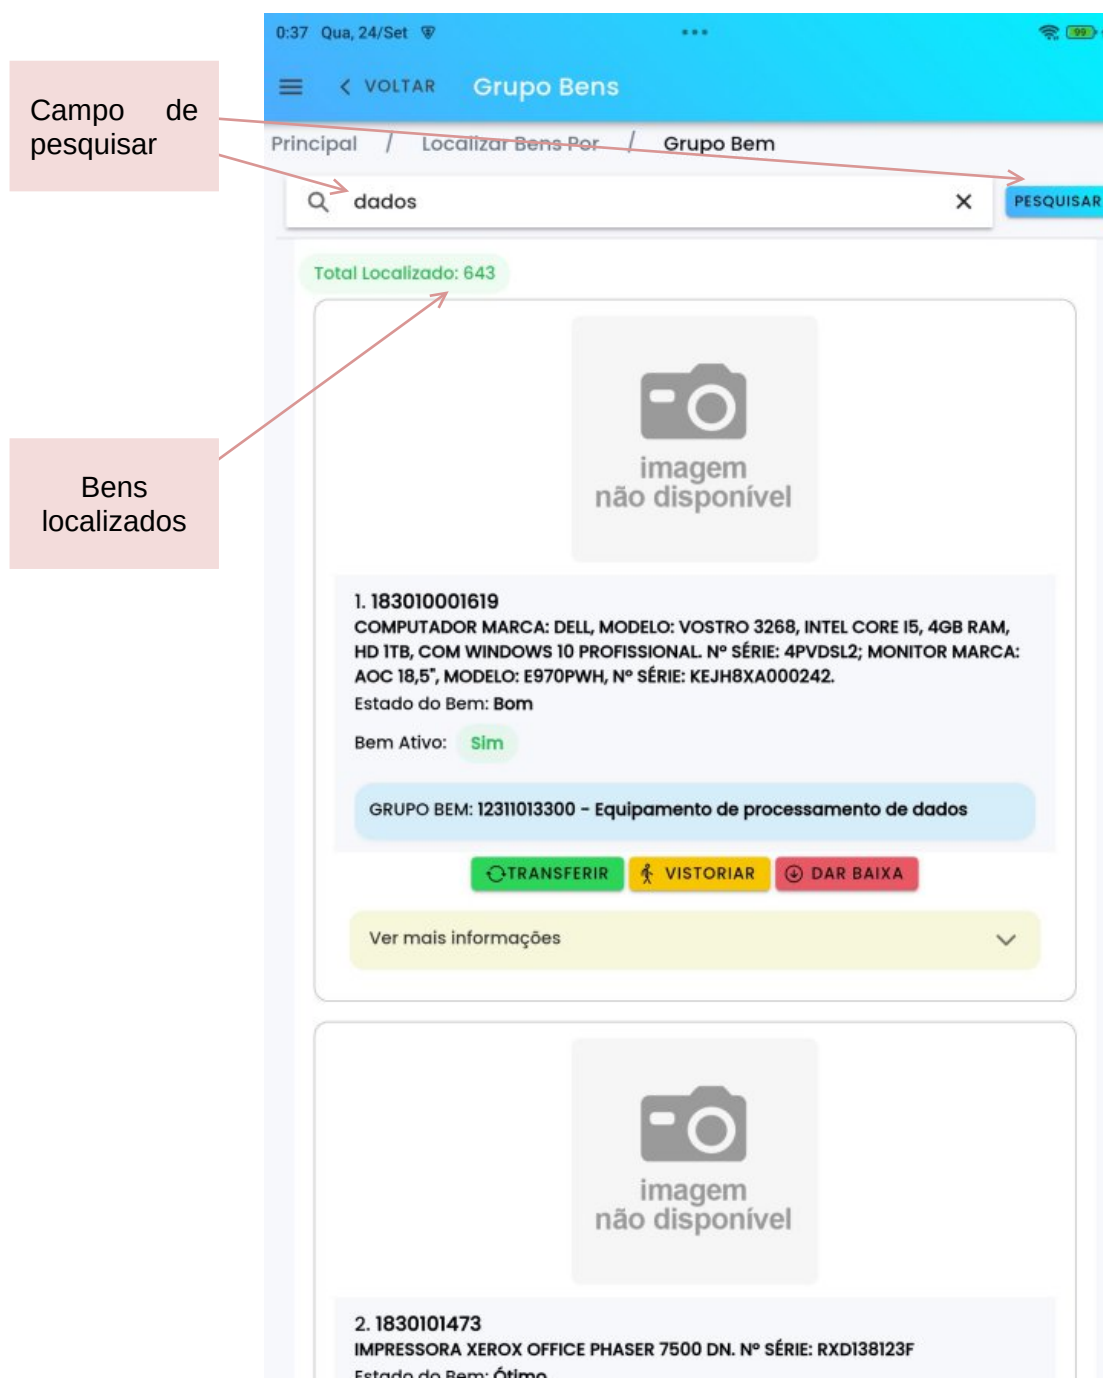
Campo de pesquisar

Bens localizados

0:37 Qua, 24/Set

99

VOLTAR Grupo Bens

Principal / Localizar Bens Por / Grupo Bem

dados

PESQUISAR

Total Localizado: 643

imagem
não disponível

1. 183010001619
COMPUTADOR MARCA: DELL, MODELO: VOSTRO 3268, INTEL CORE I5, 4GB RAM, HD 1TB, COM WINDOWS 10 PROFISSIONAL. Nº SÉRIE: 4PVDSL2; MONITOR MARCA: AOC 18,5", MODELO: E970PWH, Nº SÉRIE: KEJH8XA000242.
Estado do Bem: Bom
Bem Ativo: Sim

GRUPO BEM: 12311013300 - Equipamento de processamento de dados

TRANSFERIR VISTORIAR DAR BAIXA

Ver mais informações

imagem
não disponível

2. 1830101473
IMPRESSORA XEROX OFFICE PHASER 7500 DN. Nº SÉRIE: RXD138123F
Estado do Bem: Ótimo